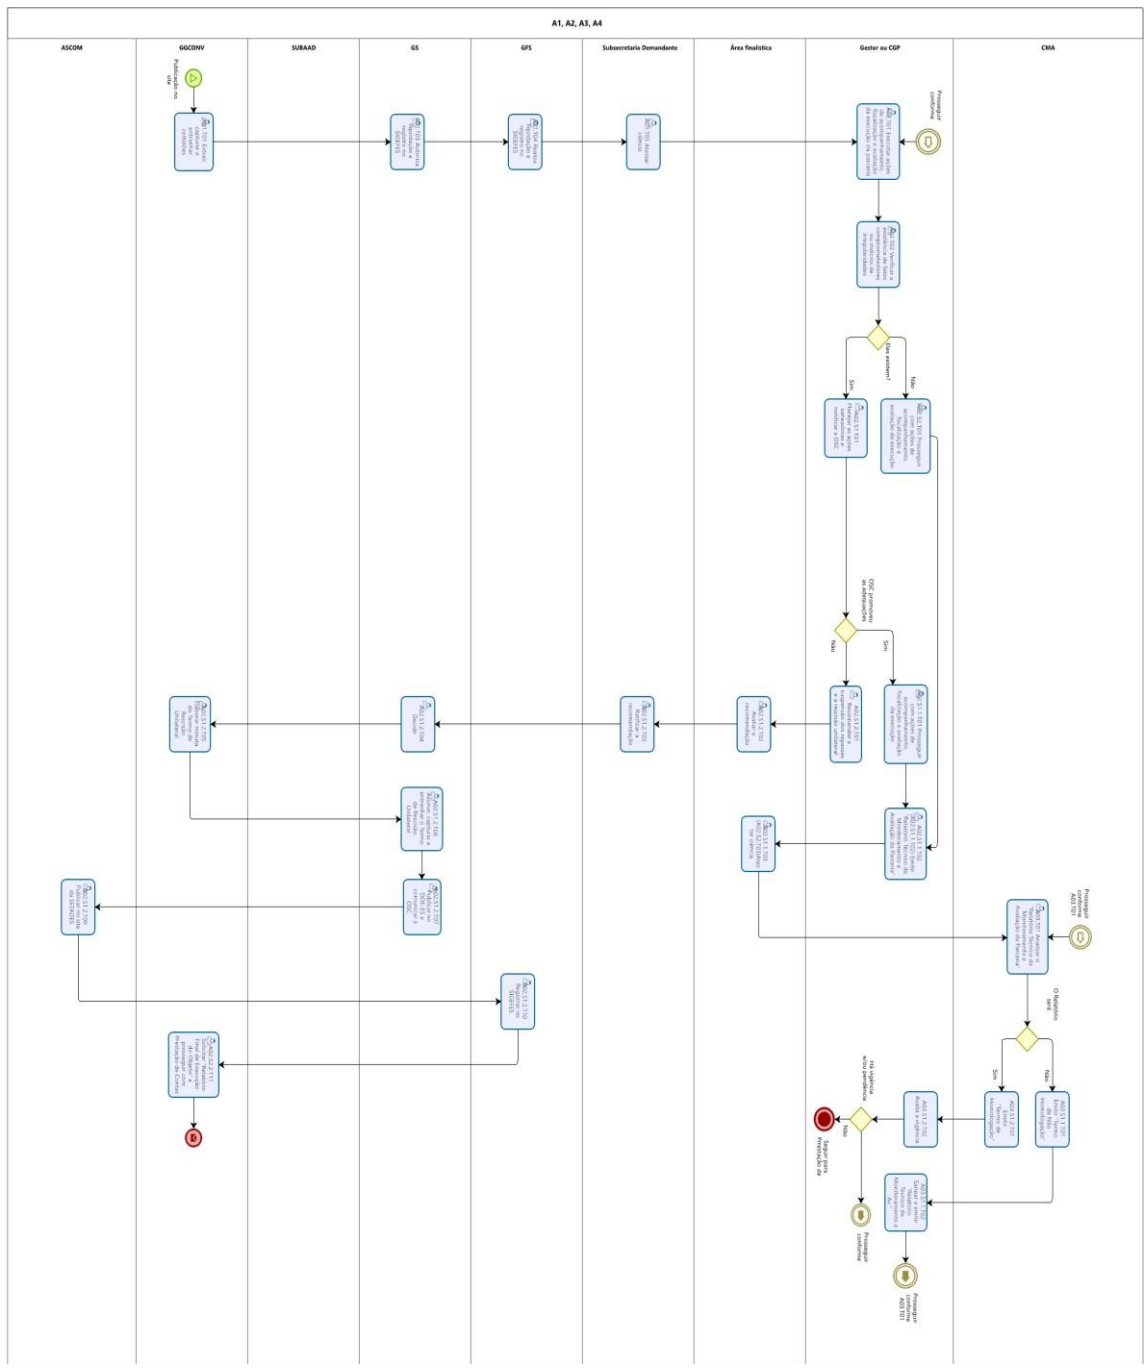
A1, A2, A3, A4

ASCOM

GGCONV

SUBAAD

GS

GFS

Subsecretaria Demandante

Área finalística

Gestor ou CGP

CMA

Publicação no site

A03.T07 Gestão capturar e armazenar contratos

A03.T03 Assinar, Registrar e Registrar SIGEFES

A03.T04 Realizar registro no SIGEFES

A03.T05 Assumir ciência

Prosseguir conforme

A03.T01 Executar ações de acompanhamento, fiscalização e avaliação da execução da parceria

A03.T02 Identificar a existência de fatos comprometedores ou indícios de irregularidades

Eles existem?

Sim

Não

A03.S1.T01 Notificar as ações pendentes e notificar a OSC

A03.S1.T07 Prosseguir com ações de acompanhamento, fiscalização e avaliação da execução

OSC promoveu as adequações

Não

Sim

A03.S1.T03 Recomendar a suspensão dos repasses e a rescisão unilateral

A03.S1.T02 Prosseguir com ações de acompanhamento, fiscalização e avaliação da execução

A03.S1.2.T02 Avaliar a recomendação

A03.S1.2.T03 Ratificar a recomendação

A03.S1.2.T04 Decidir

A03.S1.2.T05 Elaborar minuta do Termo de Rescisão Unilateral

A03.S1.2.T06 Assinar, capturar e armazenar o Termo de Rescisão Unilateral

A03.S1.2.T07 Publicar no DOE-ES e comunicar à OSC

A03.S1.2.T08 Publicar no site da SEMADES

A03.S1.2.T10 Registrar no SIGEFES

A03.S1.2.T11 Solicitar "Relatório Final da Execução do Objeto" e prosseguir com Prestação de Contas

A03.S1.T04 Elaborar Relatório Técnico de Monitoramento e Avaliação da Parceria

A03.S1.T05 Tomar ciência

Prosseguir conforme A03.T01

A03.T01 Analisar o "Relatório Técnico de Monitoramento e Avaliação da Parceria"

O Relatório será

Sim

Não

A03.S1.2.T01 Emitir "Termo de Homologação"

A03.S1.T01 Emitir "Termo de Não Homologação"

A03.S1.2.T02 Avaliar a vigência

Há vigência e/ou pendência

Não

Seguir para Prestação de

Prosseguir conforme

A03.S1.T02 Sanear e emitir "Relatório Técnico de Monitoramento e Av..."

Prosseguir conforme A03.T01